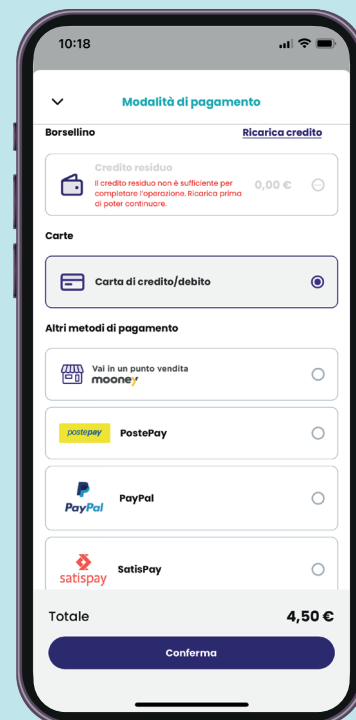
10:18

Modalità di pagamento

Borsellino

Ricarica credito

Credito residuo
Il credito residuo non è sufficiente per completare l'operazione. Ricarica prima di poter continuare.

0,00 €

Carte

Carta di credito/debito

Altri metodi di pagamento

Vai in un punto vendita
mooney

postepay
PostePay

PayPal
PayPal

satispay
SatisPay

Totale

4,50 €

Conferma